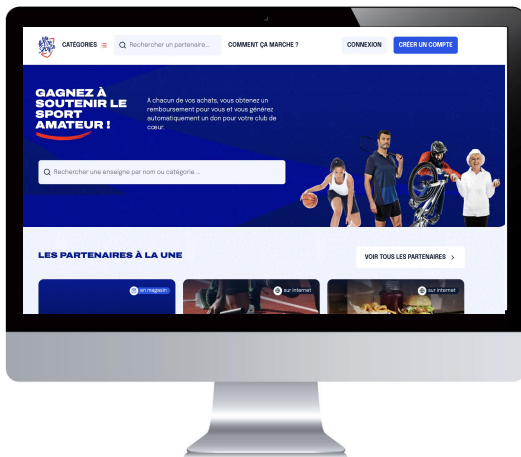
CATÉGORIES

Rechercher un partenaire...

COMMENT ÇA MARCHE ?

CONNEXION

CRÉER UN COMPTE

GAGNEZ À SOUTENIR LE SPORT AMATEUR !

A chacun de vos achats, vous obtenez un remboursement pour vous et vous générez automatiquement un don pour votre club de coeur.

Rechercher une enseigne par nom ou catégorie...

LES PARTENAIRES À LA UNE

VOIR TOUS LES PARTENAIRES

en magasin

sur internet

sur internet